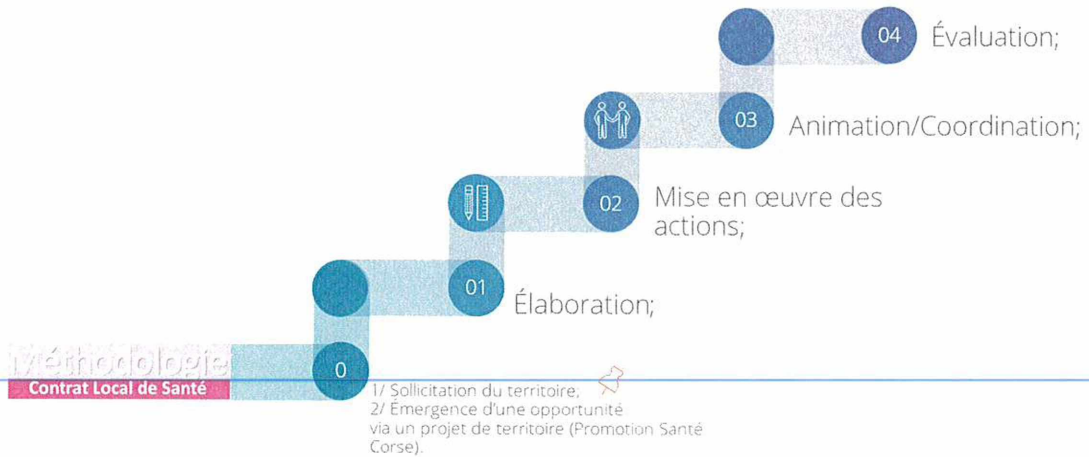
04 Évaluation;

03 Animation/Coordination;

02 Mise en œuvre des actions;

01 Élaboration;

Méthodologie
Contrat Local de Santé

0

1/ Sollicitation du territoire;
2/ Émergence d'une opportunité via un projet de territoire (Promotion Santé Corse).